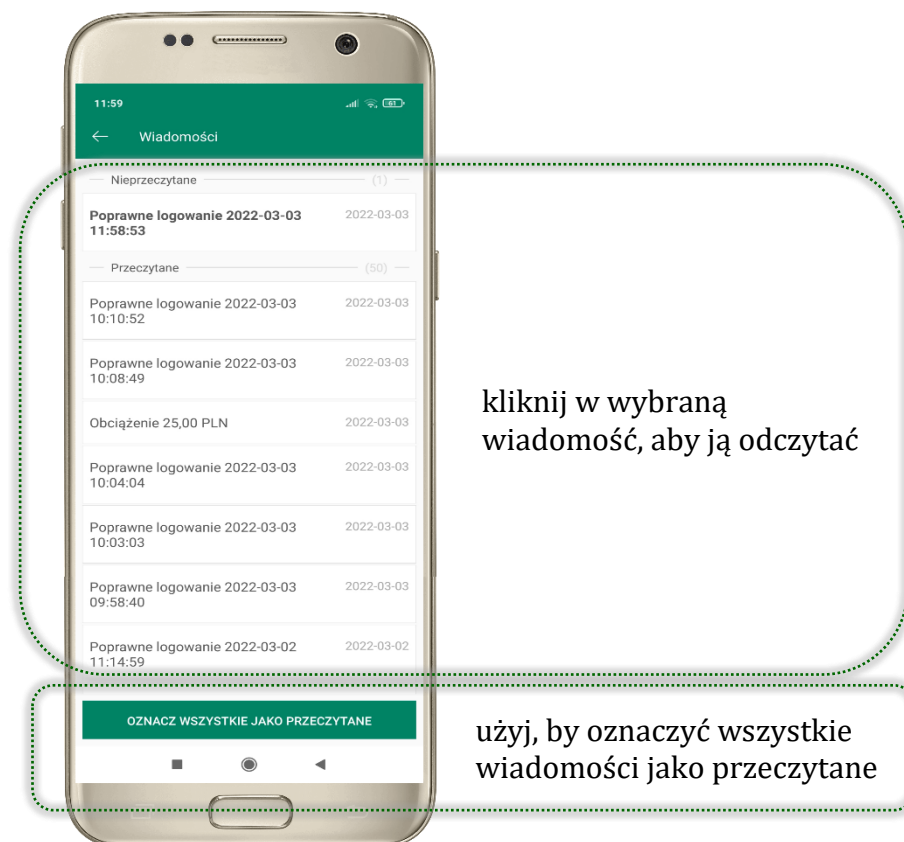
11:59

61

←  Wiadomości

Nieprzeczytane (1)

Poprawne logowanie 2022-03-03 11:58:53 2022-03-03

Przeczytane (50)

Poprawne logowanie 2022-03-03 10:10:52 2022-03-03

Poprawne logowanie 2022-03-03 10:08:49 2022-03-03

Obciążenie 25,00 PLN 2022-03-03

Poprawne logowanie 2022-03-03 10:04:04 2022-03-03

Poprawne logowanie 2022-03-03 10:03:03 2022-03-03

Poprawne logowanie 2022-03-03 09:58:40 2022-03-03

Poprawne logowanie 2022-03-02 11:14:59 2022-03-02

OZNACZ WSZYSTKIE JAKO PRZECZYTANE

kliknij w wybraną wiadomość, aby ją odczytać

użyj, by oznaczyć wszystkie wiadomości jako przeczytane